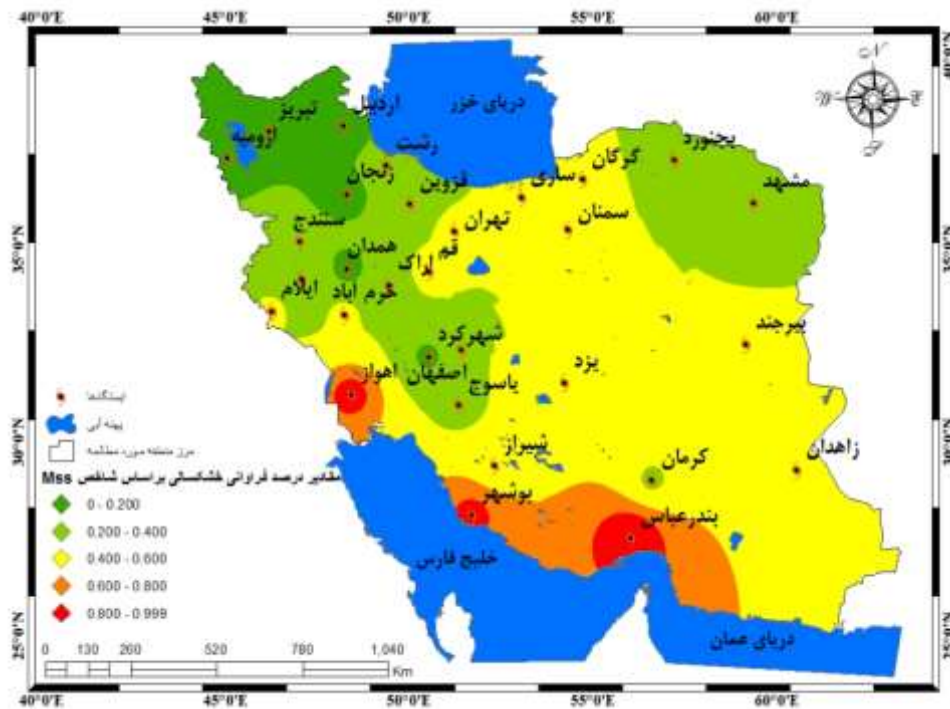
40°0'E
45°0'E
50°0'E
55°0'E
60°0'E

40°0'N
35°0'N
30°0'N
25°0'N

N
W
E
S

دریای خزر
اردبیل
تبریز
ارومیه
رشت
زنجان
قزوین
ساری
گرگان
بجنورد
مشهد
سنندج
تهران
سمنان
همدان
قم
اراک
خرم اباد
ایلام
بیرجند
شهرکرد
اصفهان
اهواز
یزد
یاسوج
شیراز
کرمان
زاهدان
بوشهر
بندرعباس
خلیج فارس
دریای عمان

ایستگاه
پهنه آبی
مرز منطقه مورد مطالعه
مقادیر درصد فراوانی خشکسالی براساس شاخص Mss
0 - 0.200
0.200 - 0.400
0.400 - 0.600
0.600 - 0.800
0.800 - 0.999

0 130 260 520 780 1,040
Km